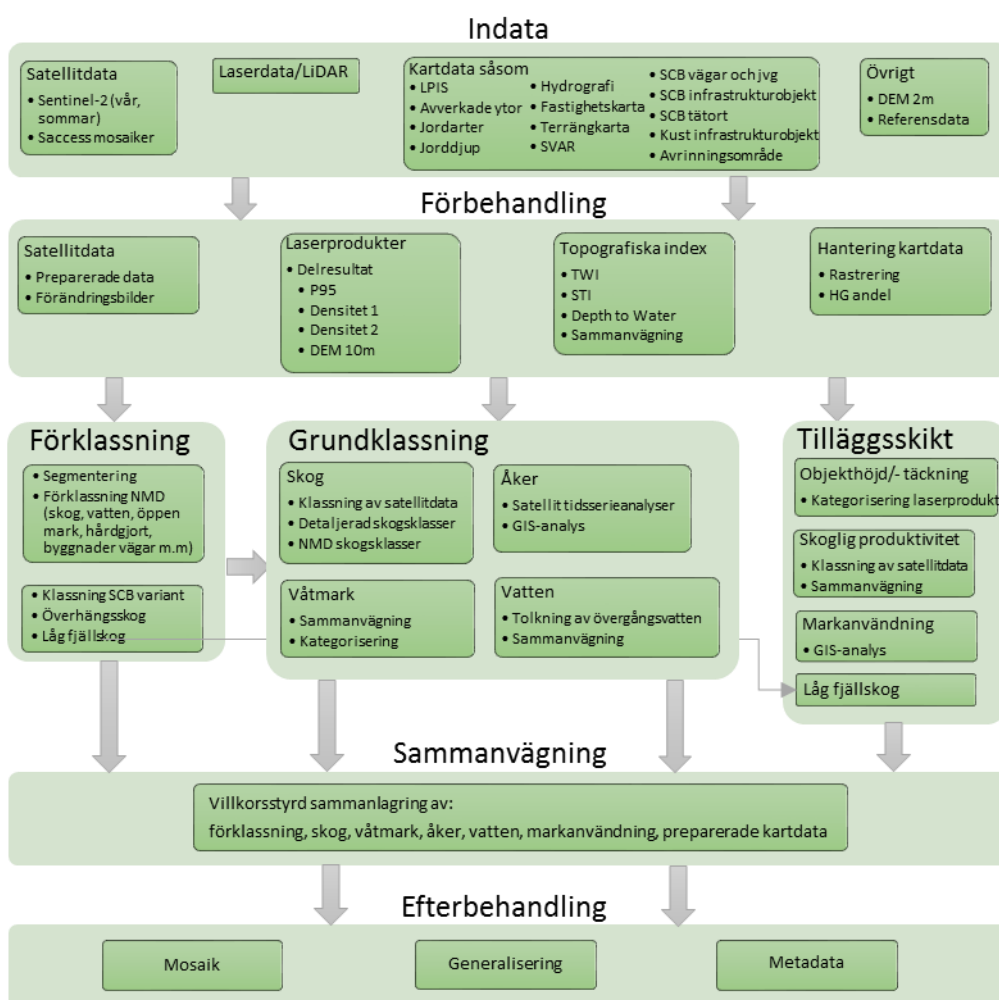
Indata

Satellitdata
• Sentinel-2 (vår, sommar)
• Saccess mosaiker

Laserdata/LiDAR

Kartdata såsom
• LPIS
• Avverkade ytor
• Jordarter
• Jorddjup
• Hydrografi
• Fastighetskarta
• Terrängkarta
• SVAR
• SCB vägar och jvg
• SCB infrastrukturobjekt
• SCB tätort
• Kust infrastrukturobjekt
• Avrinningsområde

Övrigt
• DEM 2m
• Referensdata

Förbehandling

Satellitdata
• Preparerade data
• Förändringsbilder

Laserprodukter
• Delresultat
• P95
• Densitet 1
• Densitet 2
• DEM 10m

Topografiska index
• TWI
• STI
• Depth to Water
• Sammanvägning

Hantering kartdata
• Rastrering
• HG andel

Förklassning
• Segmentering
• Förklassning NMD (skog, vatten, öppen mark, hårdgjort, byggnader vägar m.m)

• Klassning SCB variant
• Överhängsskog
• Låg fjällskog

Grundklassning

Skog
• Klassning av satellitdata
• Detaljerad skogsklasser
• NMD skogsklasser

Åker
• Satellit tidsserieanalyser
• GIS-analys

Våtmark
• Sammanvägning
• Kategorisering

Vatten
• Tolkning av övergångsvatten
• Sammanvägning

Tilläggsskikt

Objekthöjd/- täckning
• Kategorisering laserprodukt

Skoglig produktivitet
• Klassning av satellitdata
• Sammanvägning

Markanvändning
• GIS-analys

Låg fjällskog

Sammanvägning

Villkorsstyrd sammanlagring av:
förklassning, skog, våtmark, åker, vatten, markanvändning, preparerade kartdata

Efterbehandling

Mosaik

Generalisering

Metadata